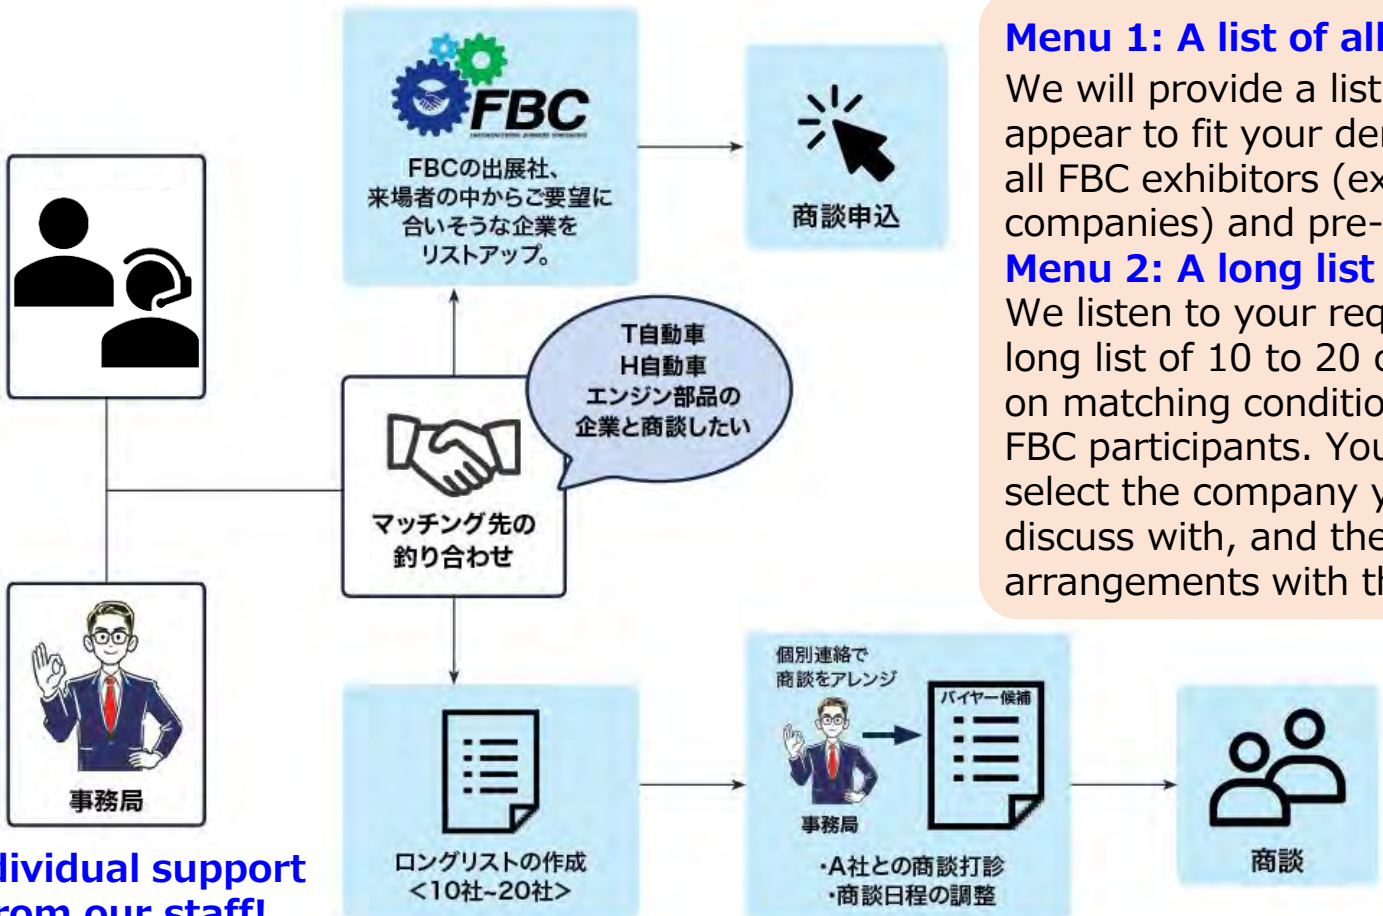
FBC

FBCの出展社、来場者の中からご要望に合いそうな企業をリストアップ。

商談申込

Menu 1: A list of all
We will provide a list appear to fit your der all FBC exhibitors (ex companies) and pre-
Menu 2: A long list
We listen to your req long list of 10 to 20 c on matching conditio FBC participants. You select the company y discuss with, and the arrangements with th

T自動車
H自動車
エンジン部品の
企業と商談したい

マッチング先の
釣り合わせ

事務局

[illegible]dividual support
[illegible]om our staff!

ロングリストの作成
<10社~20社>

個別連絡で
商談をアレンジ

バイヤー候補

事務局

・A社との商談打診
・商談日程の調整

商談